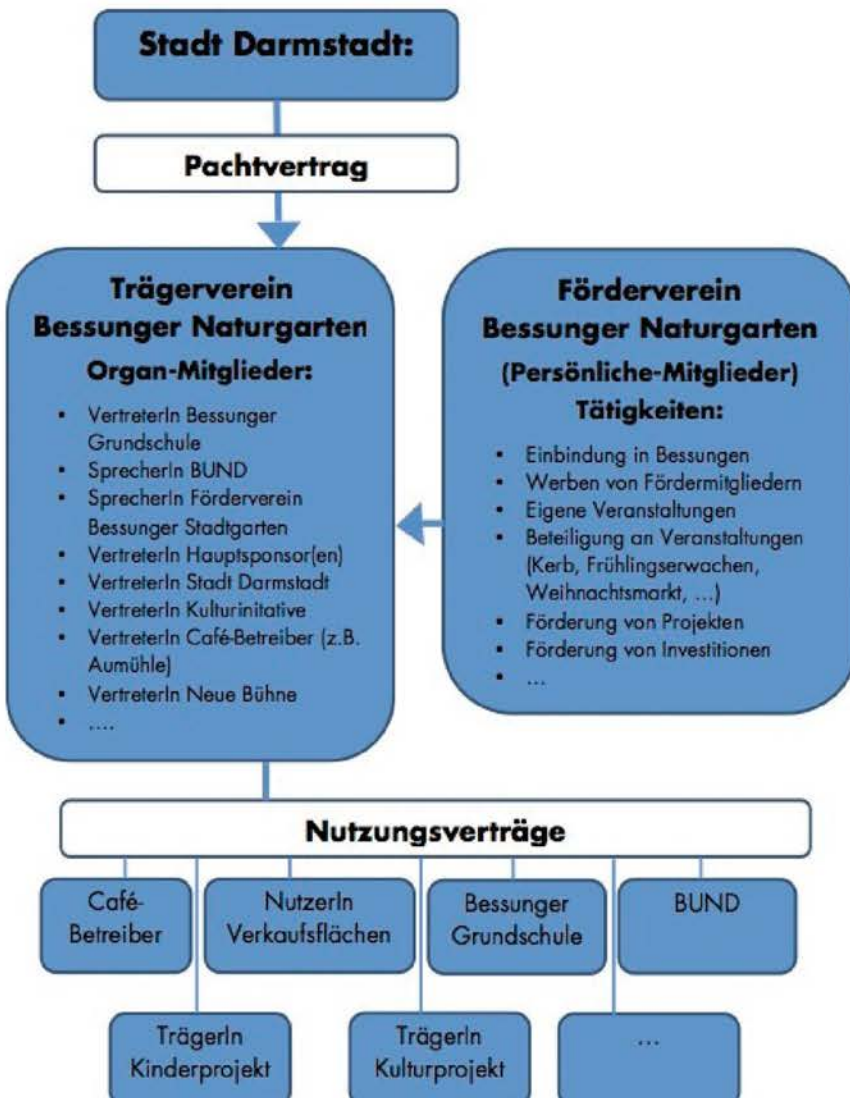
Stadt Darmstadt:

Pachtvertrag

Trägerverein Bessunger Naturgarten
Organ-Mitglieder:

- VertreterIn Bessunger Grundschule
- SprecherIn BUND
- SprecherIn Förderverein Bessunger Stadtgarten
- VertreterIn Hauptsponsor(en)
- VertreterIn Stadt Darmstadt
- VertreterIn Kulturinitative
- VertreterIn Café-Betreiber (z.B. Aumühle)
- VertreterIn Neue Bühne
- ....

Förderverein Bessunger Naturgarten
(Persönliche-Mitglieder)
Tätigkeiten:

- Einbindung in Bessungen
- Werben von Fördermitgliedern
- Eigene Veranstaltungen
- Beteiligung an Veranstaltungen (Kerb, Frühlingserwachen, Weihnachtsmarkt, ...)
- Förderung von Projekten
- Förderung von Investitionen
- ...

Nutzungsverträge

Café-Betreiber

NutzerIn Verkaufsflächen

Bessunger Grundschule

BUND

TrägerIn Kinderprojekt

TrägerIn Kulturprojekt

...